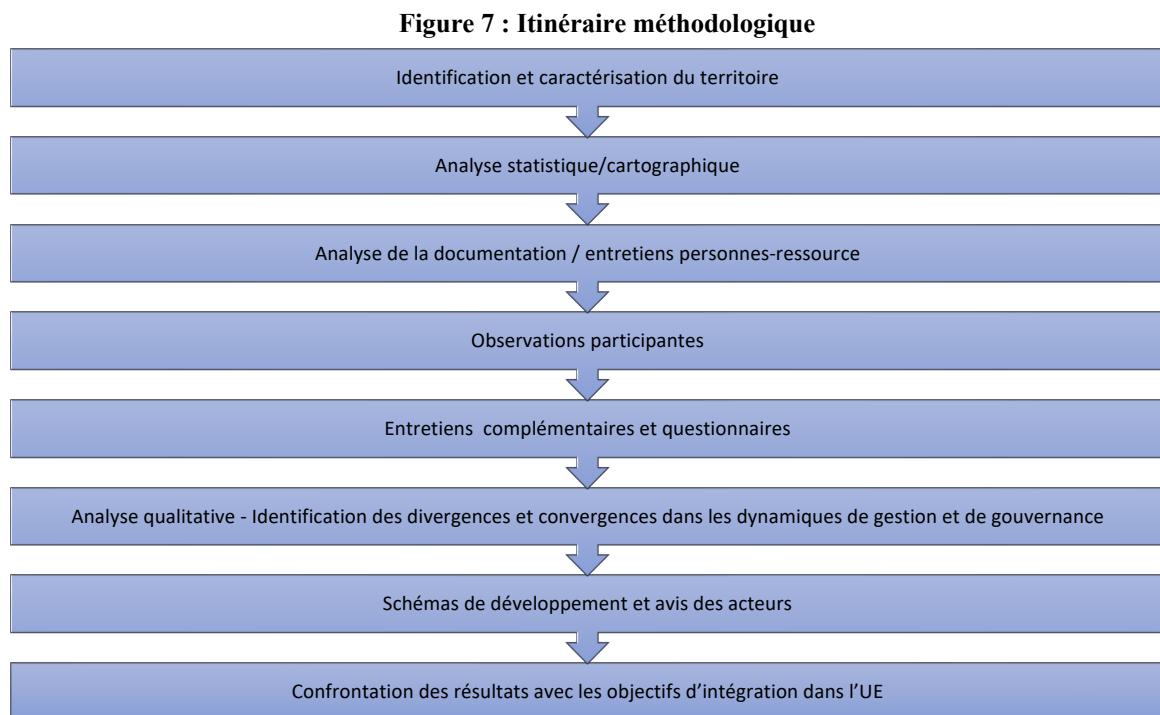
**Figure 7 : Itinéraire méthodologique**

Identification et caractérisation du territoire

Analyse statistique/cartographique

Analyse de la documentation / entretiens personnes-ressource

Observations participantes

Entretiens complémentaires et questionnaires

Analyse qualitative - Identification des divergences et convergences dans les dynamiques de gestion et de gouvernance

Schémas de développement et avis des acteurs

Confrontation des résultats avec les objectifs d’intégration dans l’UE